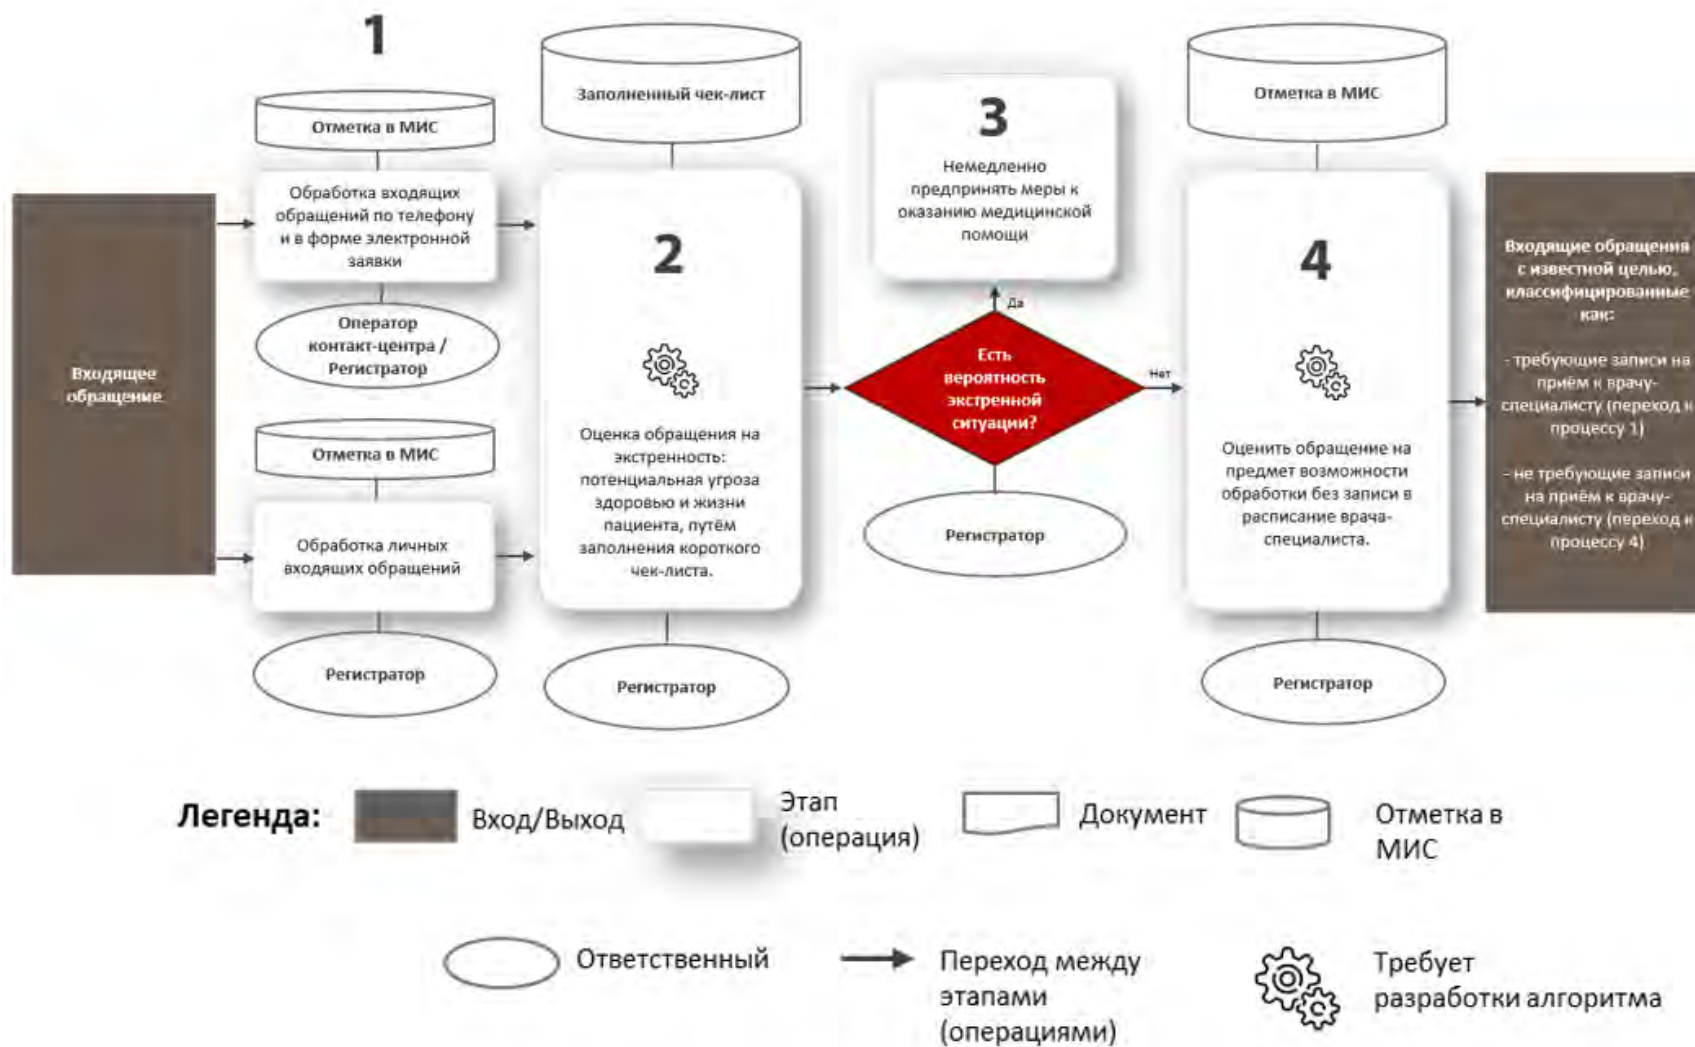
Входящее обращение

1

Отметка в МИС

Обработка входящих обращений по телефону и в форме электронной заявки

Оператор контакт-центра / Регистратор

Отметка в МИС

Обработка личных входящих обращений

Регистратор

Заполненный чек-лист

2

Оценка обращения на экстренность: потенциальная угроза здоровью и жизни пациента, путём заполнения короткого чек-листа.

Регистратор

3

Немедленно предпринять меры к оказанию медицинской помощи

Да

Есть вероятность экстренной ситуации?

Нет

Регистратор

Отметка в МИС

4

Оценить обращение на предмет возможности обработки без записи в расписание врача-специалиста.

Регистратор

Входящие обращения с известной целью, классифицированные как:

- требующие записи на приём к врачу-специалисту (переход к процессу 1)

- не требующие записи на приём к врачу-специалисту (переход к процессу 4)

Легенда: Вход/Выход Этап (операция) Документ Отметка в МИС

Ответственный Переход между этапами (операциями) Требует разработки алгоритма